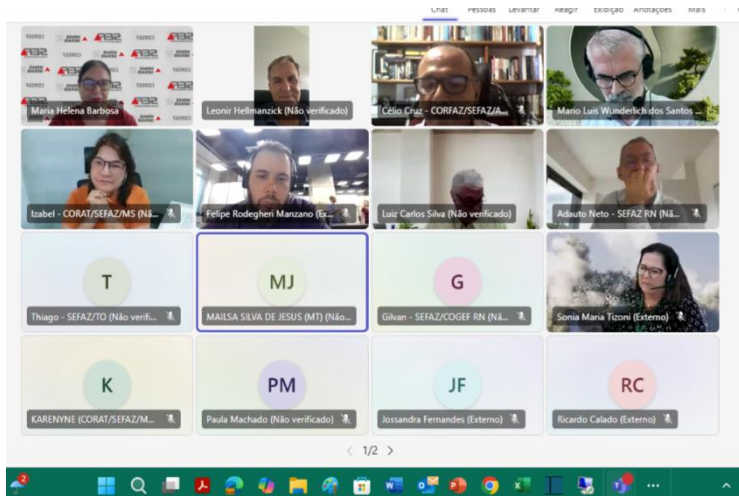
Chat Pessoas Levantar Reagir Exibição Anotações Mais

Maria Helena Barbosa

Leonir Hellmanzick (Não verificado)

Célio Cruz - CORFAZ/SEFAZ/A...

Mario Luis Wunderlich dos Santos ...

Izabel - CORAT/SEFAZ/MS (Nã...

Felipe Rodegheri Manzano (Ex...

Luiz Carlos Silva (Não verificado)

Adauto Neto - SEFAZ RN (Nã...

T
Thiago - SEFAZ/TO (Não verifi...

MJ
MAILSA SILVA DE JESUS (MT) (Não...

G
Gilvan - SEFAZ/COGEF RN (Nã...

Sonia Maria Tizoni (Externo)

K
KARENYNE (CORAT/SEFAZ/M...

PM
Paula Machado (Não verificado)

JF
Jossandra Fernandes (Externo)

RC
Ricardo Calado (Externo)

1/2

2